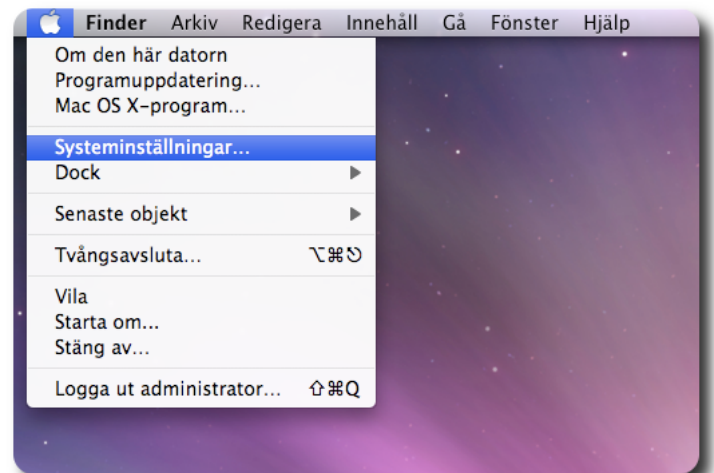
Finder Arkiv Redigera Innehåll Gå Fönster Hjälp

Om den här datorn
Programuppdatering...
Mac OS X-program...

Systeminställningar...
Dock

Senaste objekt

Tvångsavsluta... ⌥⌘⎋

Vila
Starta om...
Stäng av...

Logga ut administrator... ⇧⌘Q